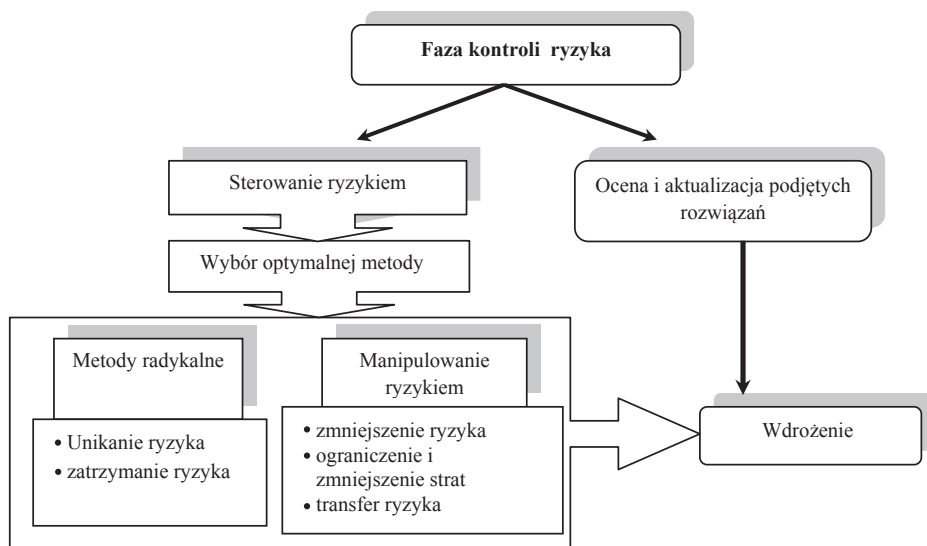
Faza kontroli ryzyka

Sterowanie ryzykiem

Ocena i aktualizacja podjętych rozwiązań

Wybór optymalnej metody

Metody radykalne

Manipulowanie ryzykiem

• Unikanie ryzyka
• zatrzymanie ryzyka

• zmniejszenie ryzyka
• ograniczenie i zmniejszenie strat
• transfer ryzyka

Wdrożenie